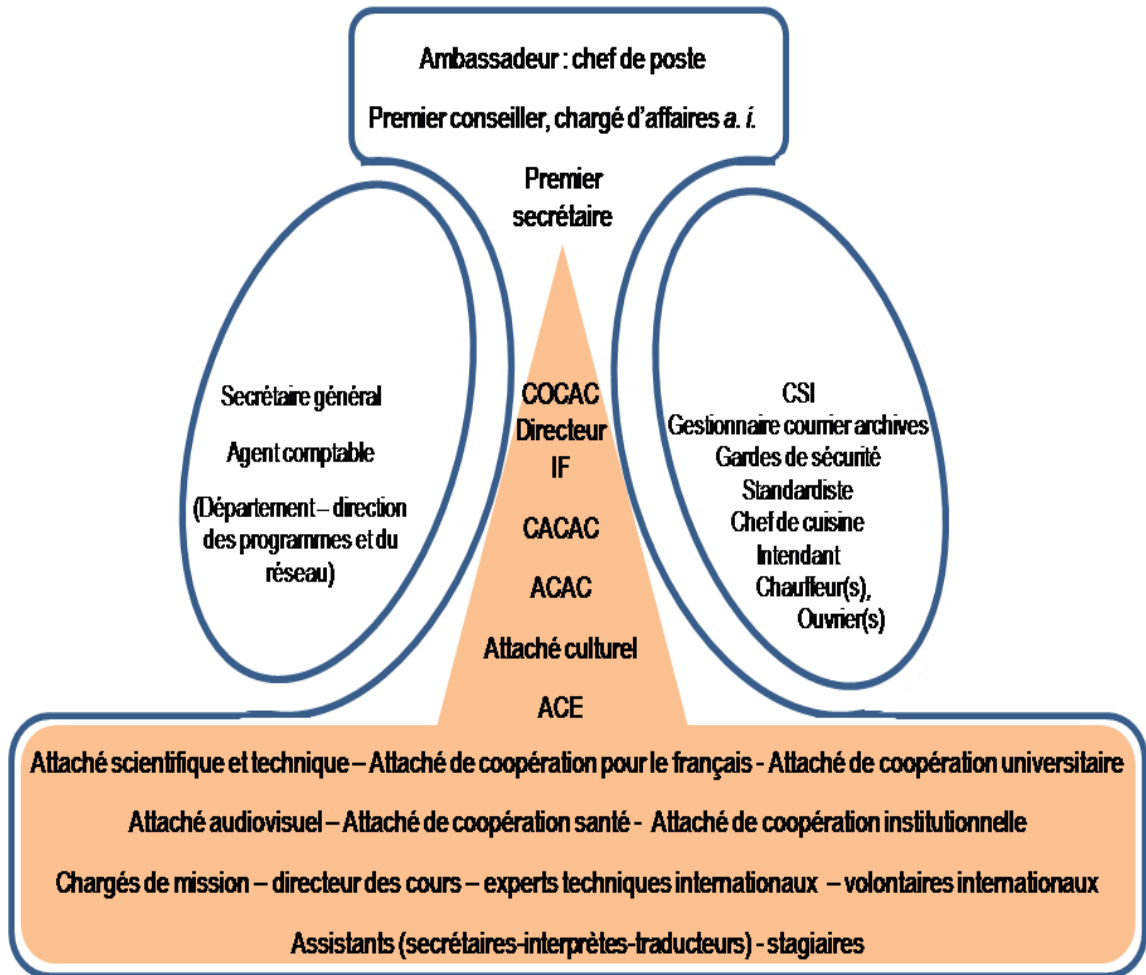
Ambassadeur : chef de poste

Premier conseiller, chargé d'affaires *a. i.*

Premier secrétaire

Secrétaire général

Agent comptable

(Département – direction des programmes et du réseau)

COCAC
Directeur IF

CACAC

ACAC

Attaché culturel

ACE

CSI
Gestionnaire courrier archives
Gardes de sécurité
Standardiste
Chef de cuisine
Intendant
Chauffeur(s),
Ouvrier(s)

Attaché scientifique et technique – Attaché de coopération pour le français - Attaché de coopération universitaire

Attaché audiovisuel – Attaché de coopération santé - Attaché de coopération institutionnelle

Chargés de mission – directeur des cours – experts techniques internationaux – volontaires internationaux

Assistants (secrétaires-interprètes-traducteurs) - stagiaires